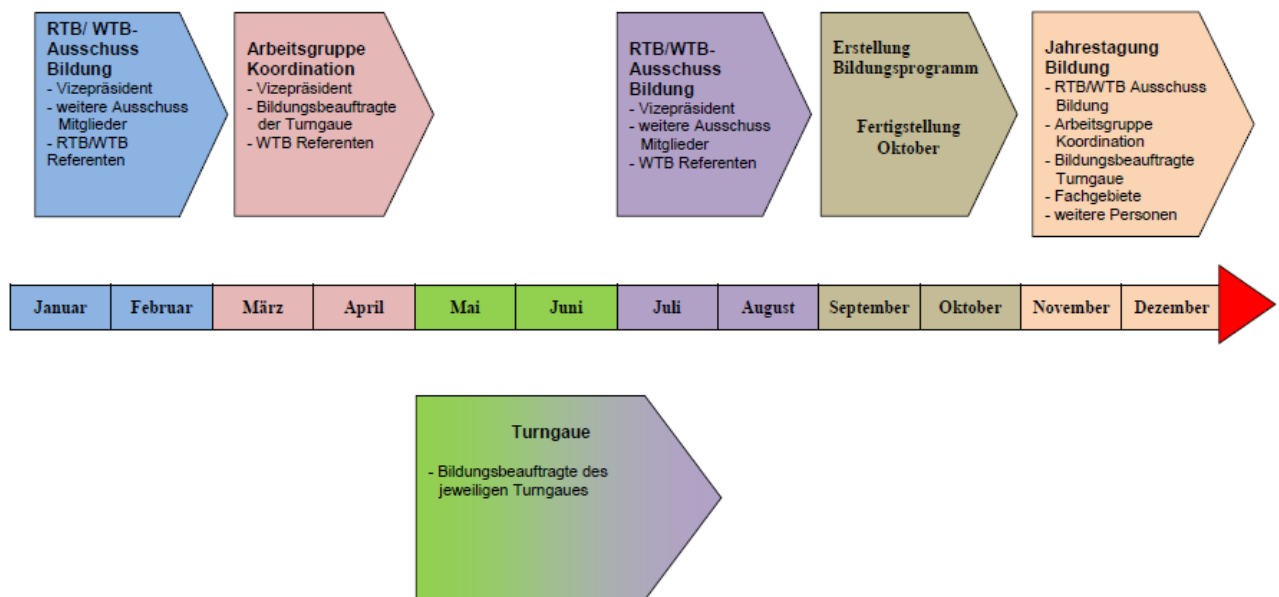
RTB/ WTB-Ausschuss Bildung
- Vizepräsident
- weitere Ausschuss Mitglieder
- RTB/WTB Referenten

Arbeitsgruppe Koordination
- Vizepräsident
- Bildungsbeauftragte der Turngaue
- WTB Referenten

RTB/WTB-Ausschuss Bildung
- Vizepräsident
- weitere Ausschuss Mitglieder
- WTB Referenten

Erstellung Bildungsprogramm

Fertigstellung Oktober

Jahrestagung Bildung
- RTB/WTB Ausschuss Bildung
- Arbeitsgruppe Koordination
- Bildungsbeauftragte Turngaue
- Fachgebiete
- weitere Personen

| Januar | Februar | März | April | Mai | Juni | Juli | August | September | Oktober | November | Dezember |
|---|---|---|---|---|---|---|---|---|---|---|---|

Turngaue

- Bildungsbeauftragte des jeweiligen Turngaues